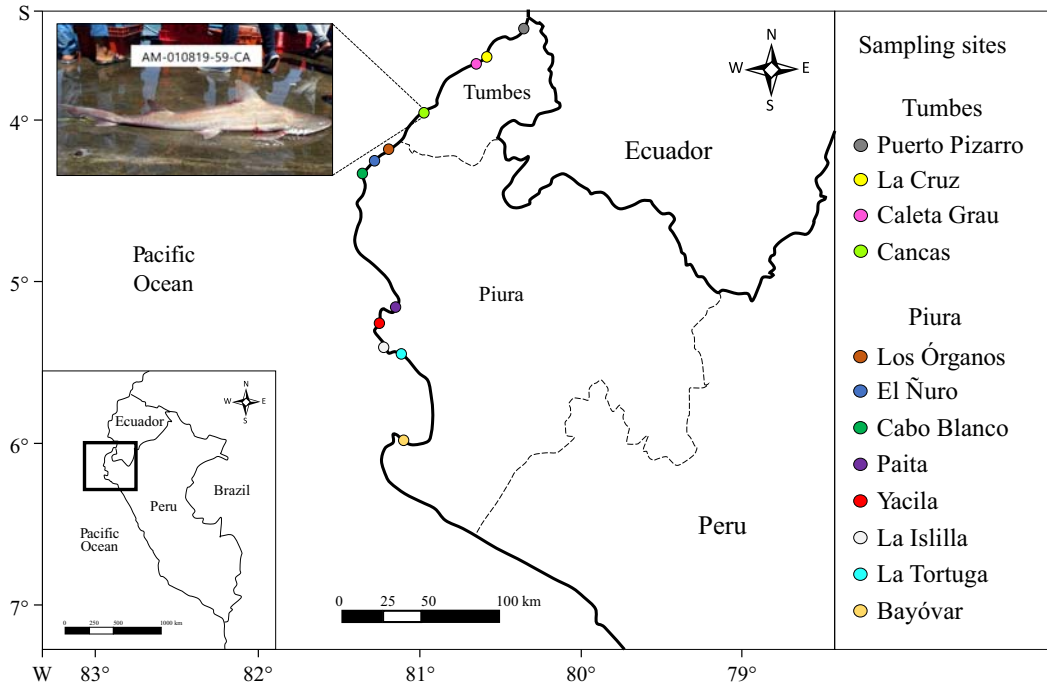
S

AM-010819-59-CA

Tumbes

Ecuador

Pacific Ocean

Piura

Peru

4°

5°

6°

7°

W 83° 82° 81° 80° 79°

N
W E
S

0 25 50 100 km

Ecuador
Peru
Brazil
Pacific Ocean

N
W E
S

0 250 500 1000 km

Sampling sites

Tumbes
Puerto Pizarro
La Cruz
Caleta Grau
Cancas

Piura
Los Órganos
El Ñuro
Cabo Blanco
Paita
Yacila
La Islilla
La Tortuga
Bayóvar